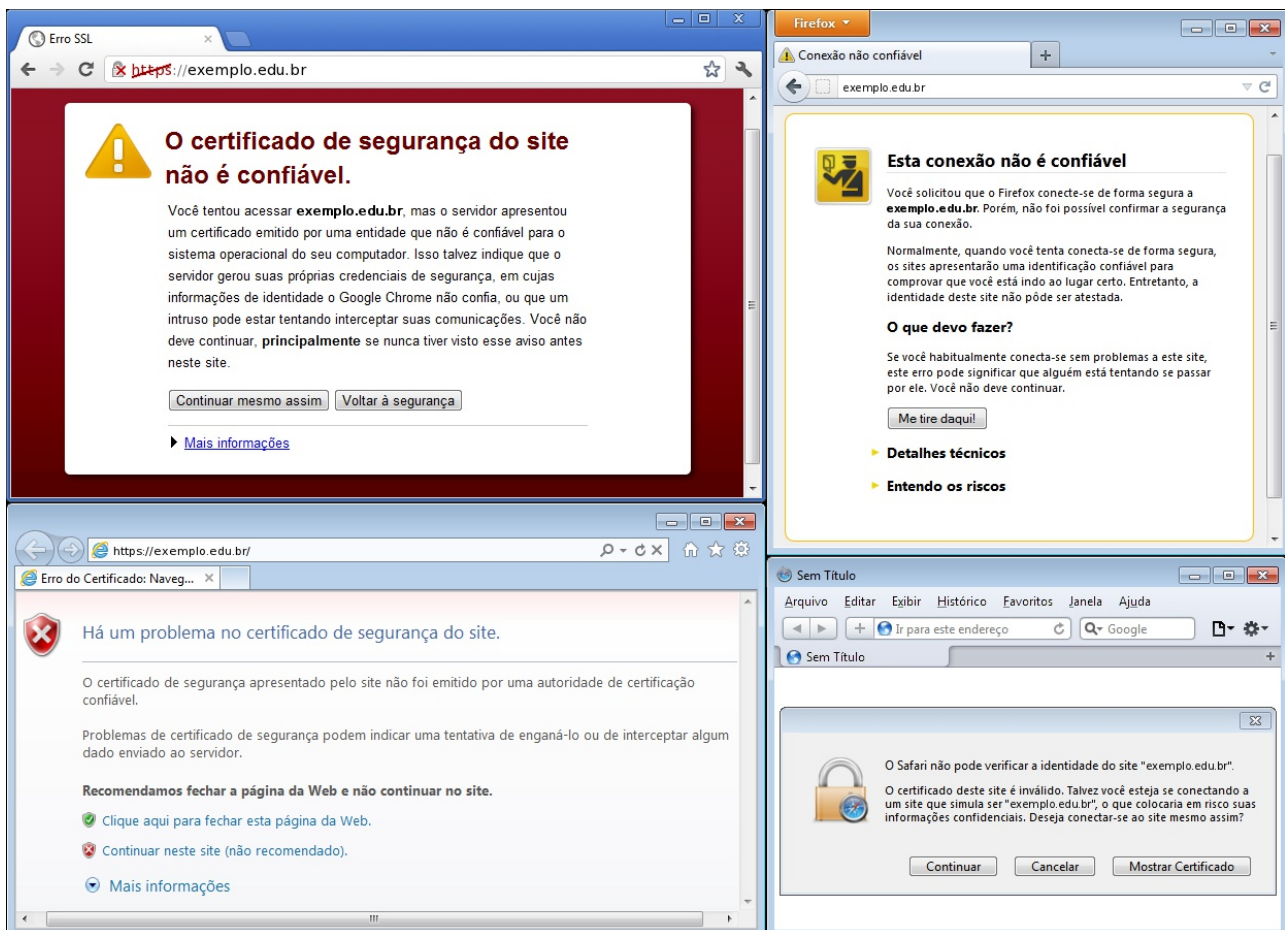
Erro SSL

https://exemplo.edu.br

O certificado de segurança do site não é confiável.

Você tentou acessar **exemplo.edu.br**, mas o servidor apresentou um certificado emitido por uma entidade que não é confiável para o sistema operacional do seu computador. Isso talvez indique que o servidor gerou suas próprias credenciais de segurança, em cujas informações de identidade o Google Chrome não confia, ou que um intruso pode estar tentando interceptar suas comunicações. Você não deve continuar, **principalmente** se nunca tiver visto esse aviso antes neste site.

Continuar mesmo assim | Voltar à segurança

Mais informações

Firefox

Conexão não confiável

exemplo.edu.br

Esta conexão não é confiável

Você solicitou que o Firefox conecte-se de forma segura a **exemplo.edu.br**. Porém, não foi possível confirmar a segurança da sua conexão.

Normalmente, quando você tenta conecta-se de forma segura, os sites apresentarão uma identificação confiável para comprovar que você está indo ao lugar certo. Entretanto, a identidade deste site não pode ser atestada.

O que devo fazer?

Se você habitualmente conecta-se sem problemas a este site, este erro pode significar que alguém está tentando se passar por ele. Você não deve continuar.

Me tire daqui!

Detalhes técnicos

Entendo os riscos

https://exemplo.edu.br/

Erro do Certificado: Naveg...

Há um problema no certificado de segurança do site.

O certificado de segurança apresentado pelo site não foi emitido por uma autoridade de certificação confiável.

Problemas de certificado de segurança podem indicar uma tentativa de enganá-lo ou de interceptar algum dado enviado ao servidor.

Recomendamos fechar a página da Web e não continuar no site.

Clique aqui para fechar esta página da Web.

Continuar neste site (não recomendado).

Mais informações

Sem Título

Arquivo Editar Exibir Histórico Favoritos Janela Ajuda

Ir para este endereço

Google

Sem Título

O Safari não pode verificar a identidade do site "exemplo.edu.br".

O certificado deste site é inválido. Talvez você esteja se conectando a um site que simula ser "exemplo.edu.br", o que colocaria em risco suas informações confidenciais. Deseja conectar-se ao site mesmo assim?

Continuar | Cancelar | Mostrar Certificado